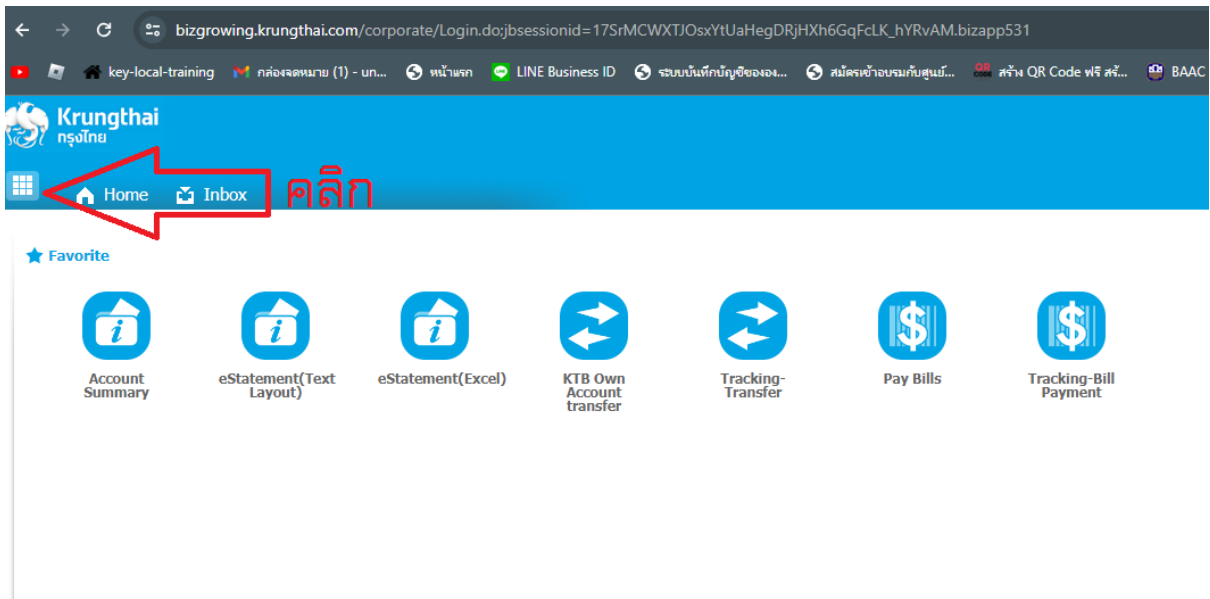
bizgrowing.krungthai.com/corporate/Login.do;jbsessionid=17SrMCWXTJOsxYtUaHegDRjHXh6GqFcLK_hYRvAM.bizapp531

key-local-training | กล่องจดหมาย (1) - un... | หน้าแรก | LINE Business ID | ระบบบันทึกบัญชีขององ... | สมัครเข้าอบรมกับศูนย์... | สร้าง QR Code ฟรี สร้... | BAAC

Krungthai
กรุงไทย

Home Inbox คลิก

Favorite

Account Summary
eStatement(Text Layout)
eStatement(Excel)
KTB Own Account transfer
Tracking-Transfer
Pay Bills
Tracking-Bill Payment